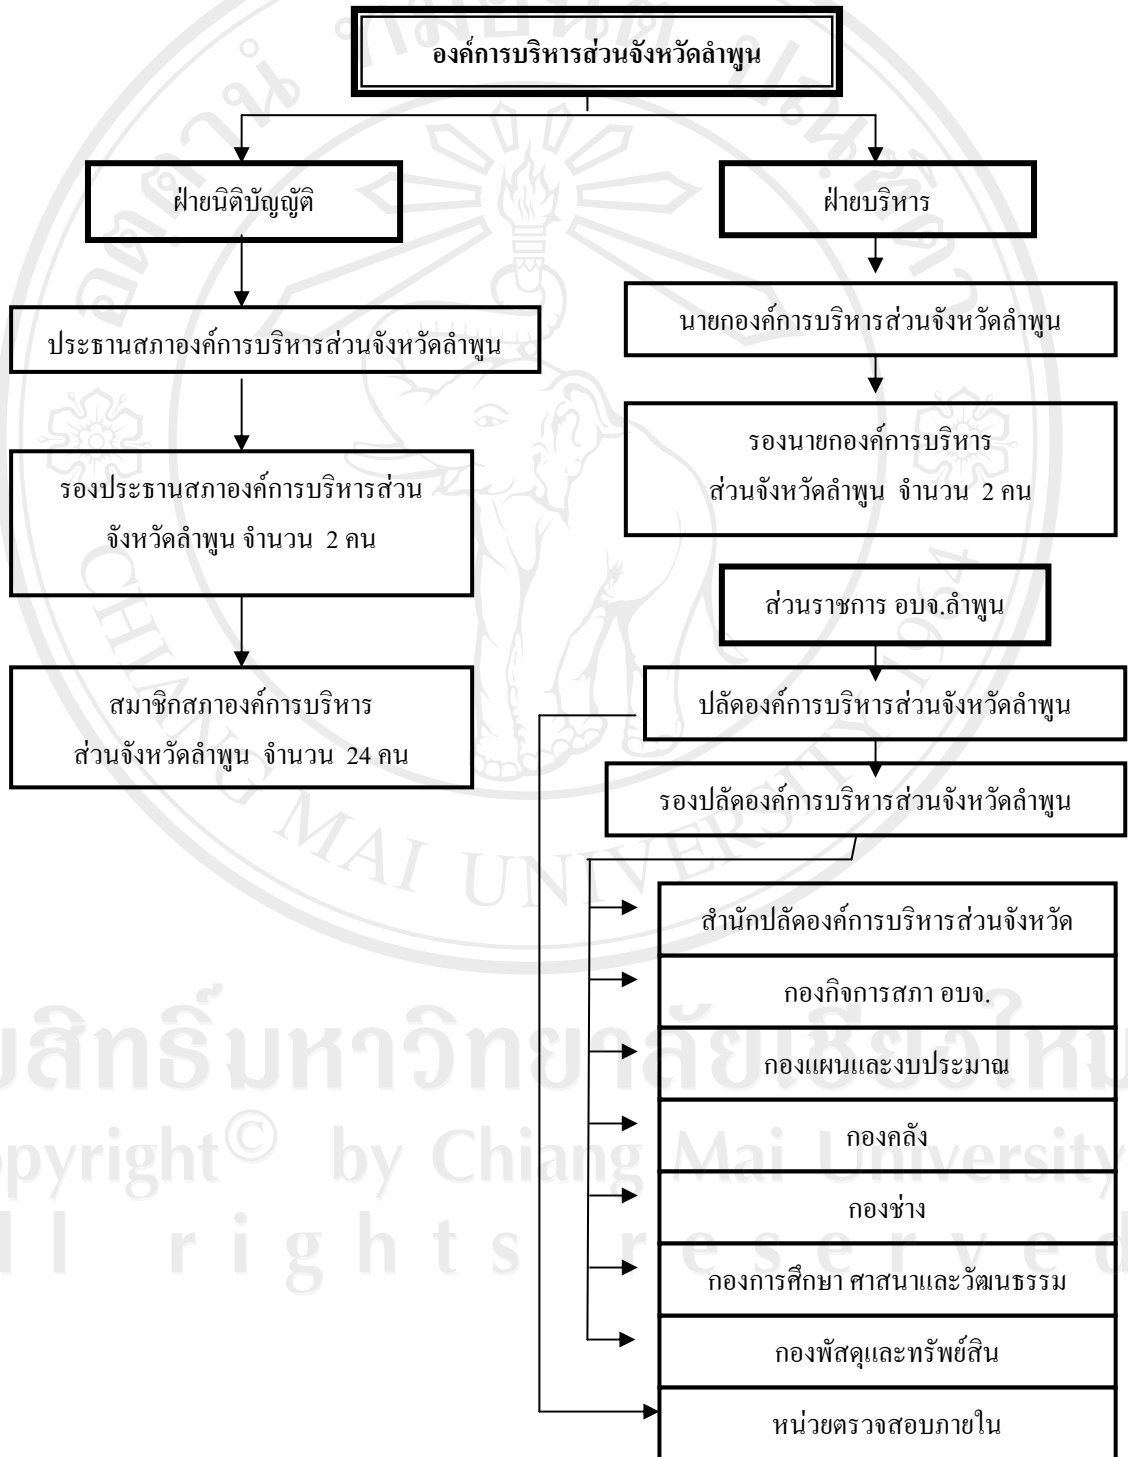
องค์การบริหารส่วนจังหวัดลำพูน

ฝ่ายนิติบัญญัติ

ฝ่ายบริหาร

ประธานสภาองค์การบริหารส่วนจังหวัดลำพูน

รองประธานสภาองค์การบริหารส่วนจังหวัดลำพูน จำนวน 2 คน

สมาชิกสภาองค์การบริหารส่วนจังหวัดลำพูน จำนวน 24 คน

นายกองค์การบริหารส่วนจังหวัดลำพูน

รองนายกองค์การบริหารส่วนจังหวัดลำพูน จำนวน 2 คน

ส่วนราชการ อบจ.ลำพูน

ปลัดองค์การบริหารส่วนจังหวัดลำพูน

รองปลัดองค์การบริหารส่วนจังหวัดลำพูน

สำนักปลัดองค์การบริหารส่วนจังหวัด

กองกิจการสภา อบจ.

กองแผนและงบประมาณ

กองคลัง

กองช่าง

กองการศึกษา ศาสนาและวัฒนธรรม

กองพัสดุและทรัพย์สิน

หน่วยตรวจสอบภายใน

ลิขสิทธิ์มหาวิทยาลัยเชียงใหม่
Copyright© by Chiang Mai University
All rights reserved